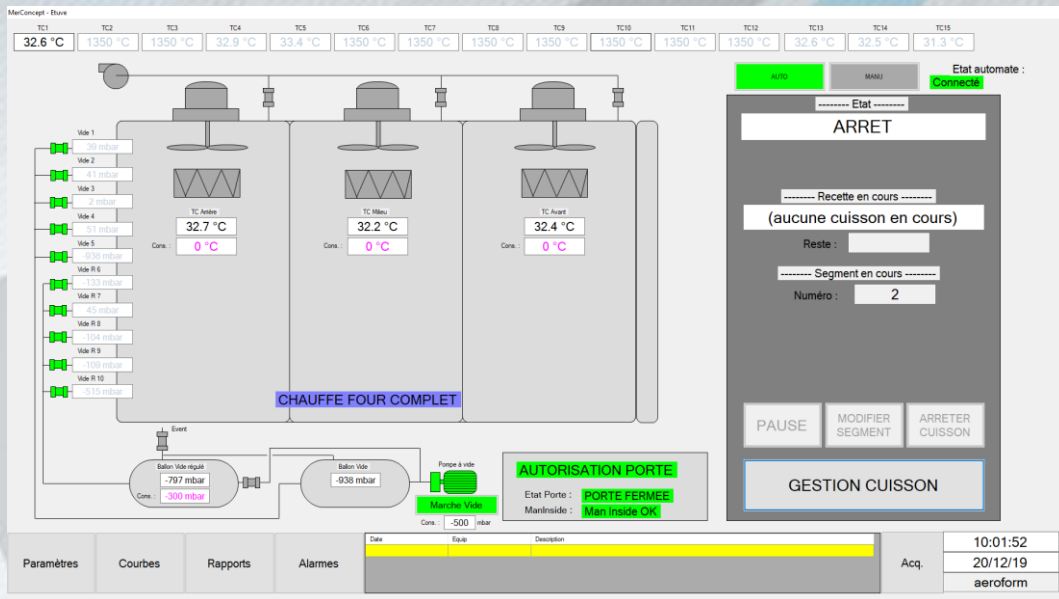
MerConcept - Etuve

| TC1 | TC2 | TC3 | TC4 | TC5 | TC6 | TC7 | TC8 | TC9 | TC10 | TC11 | TC12 | TC13 | TC14 | TC15 |
|---|---|---|---|---|---|---|---|---|---|---|---|---|---|---|
| 32.6 °C | 1350 °C | 1350 °C | 32.9 °C | 33.4 °C | 1350 °C | 1350 °C | 1350 °C | 1350 °C | 1350 °C | 1350 °C | 1350 °C | 32.6 °C | 32.5 °C | 31.3 °C |

AUTO
MANU
Etat automate :
Connecté

Vide 1
39 mbar
Vide 2
41 mbar
Vide 3
2 mbar
Vide 4
51 mbar
Vide 5
-936 mbar
Vide R 6
-133 mbar
Vide R 7
45 mbar
Vide R 8
-104 mbar
Vide R 9
-109 mbar
Vide R 10
-515 mbar

TC Arrière
32.7 °C
Cons. :
0 °C

TC Milieu
32.2 °C
Cons. :
0 °C

TC Avant
32.4 °C
Cons. :
0 °C

CHAUFFE FOUR COMPLET

-------- Etat --------
ARRET

-------- Recette en cours --------
(aucune cuisson en cours)
Reste :

-------- Segment en cours --------
Numéro :
2

PAUSE
MODIFIER SEGMENT
ARRETER CUISSON

GESTION CUISSON

Event

Ballon Vide régulé
-797 mbar
Cons. :
-300 mbar

Ballon Vide
-938 mbar

Pompe à vide
Marche Vide
Cons. :
-500
mbar

AUTORISATION PORTE
Etat Porte :
PORTE FERMEE
ManInside :
Man Inside OK

Paramètres
Courbes
Rapports
Alarmes

| Date | Equip | Description |
|---|---|---|

Acq.
10:01:52
20/12/19
aeroform